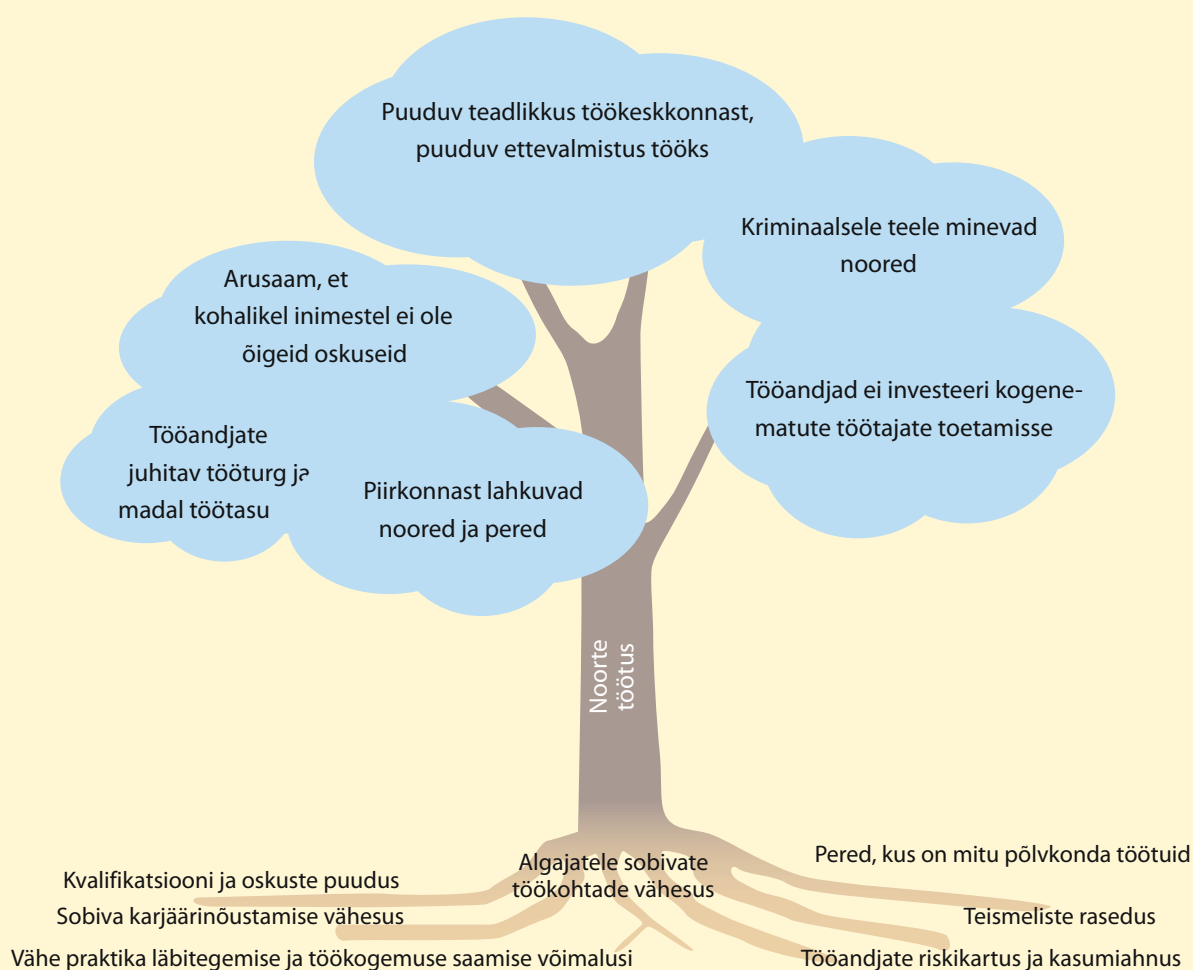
Puuduv teadlikkus töökeskkonnast, puuduv ettevalmistus tööks

Kriminaalsele teele minevad noored

Arusaam, et kohalikel inimestel ei ole õigeid oskuseid

Tööandjad ei investeeri kogenematute töötajate toetamisse

Tööandjate juhitav tööturg ja madal töötasu

Piirkonnast lahkuvad noored ja pered

Noorte töötus

Algajatele sobivate töökohtade vähesus

Pered, kus on mitu põlvkonda töötuid

Kvalifikatsiooni ja oskuste puudus

Sobiva karjäärinõustamise vähesus

Teismeliste rasedus

Vähe praktika läbitegemise ja töökogemuse saamise võimalusi

Tööandjate riskikartus ja kasumiahnus